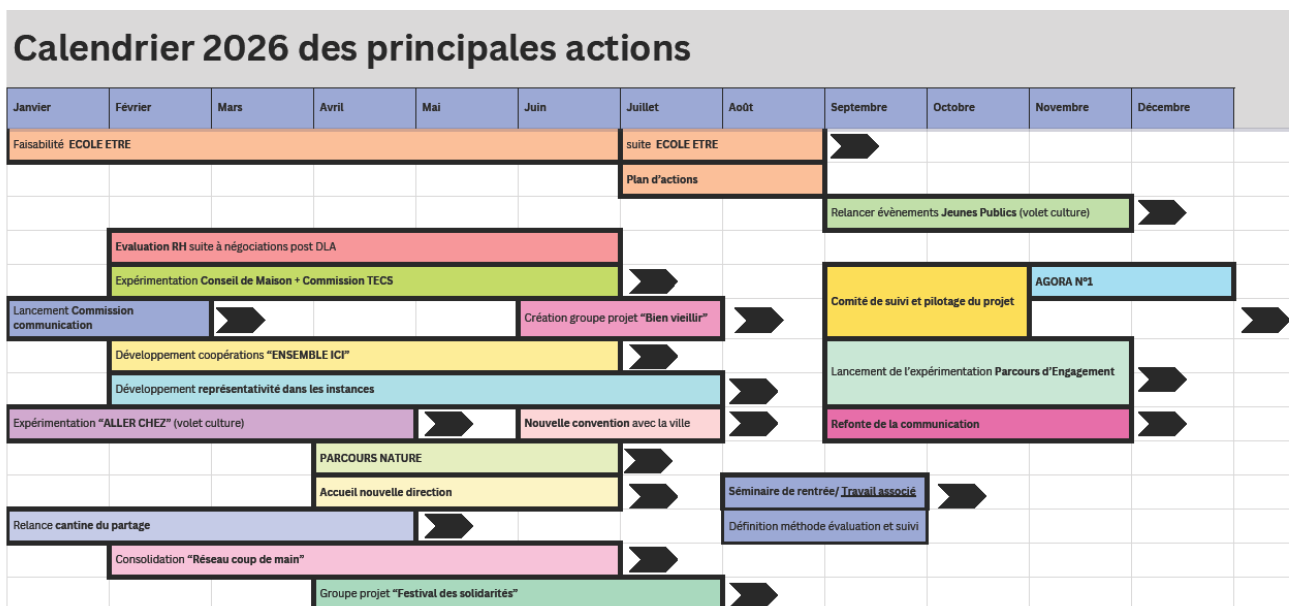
Calendrier 2026 des principales actions

| Janvier | Février | Mars | Avril | Mai | Juin | Juillet | Août | Septembre | Octobre | Novembre | Décembre |
|---|---|---|---|---|---|---|---|---|---|---|---|

Faisabilité ECOLE ETRE
suite ECOLE ETRE
Plan d'actions
Relancer évènements Jeunes Publics (volet culture)
Evaluation RH suite à négociations post DLA
Expérimentation Conseil de Maison + Commission TECS
Comité de suivi et pilotage du projet
AGORA N°1
Lancement Commission communication
Création groupe projet "Bien vieillir"
Développement coopérations "ENSEMBLE ICI"
Lancement de l'expérimentation Parcours d'Engagement
Développement représentativité dans les instances
Expérimentation "ALLER CHEZ" (volet culture)
Nouvelle convention avec la ville
Refonte de la communication
PARCOURS NATURE
Accueil nouvelle direction
Séminaire de rentrée/ Travail associé
Relance cantine du partage
Définition méthode évaluation et suivi
Consolidation "Réseau coup de main"
Groupe projet "Festival des solidarités"